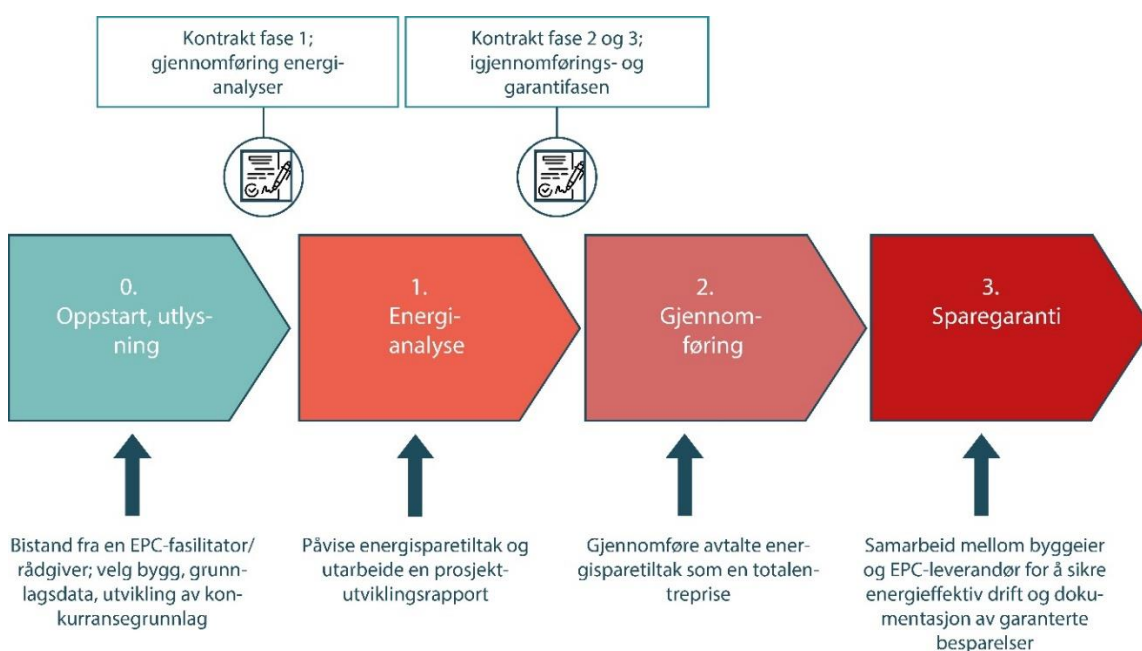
Kontrakt fase 1; gjennomføring energianalyser

Kontrakt fase 2 og 3; igjennomførings- og garantifasen

0. Oppstart, utlysning

1. Energianalyse

2. Gjennomføring

3. Sparegaranti

Bistand fra en EPC-fasilitator/rådgiver; velg bygg, grunnlagsdata, utvikling av konkurransegrunnlag

Påvise energisparetiltak og utarbeide en prosjektutviklingsrapport

Gjennomføre avtalte energisparetiltak som en totalentreprise

Samarbeid mellom byggeier og EPC-leverandør for å sikre energieffektiv drift og dokumentasjon av garanterte besparelser